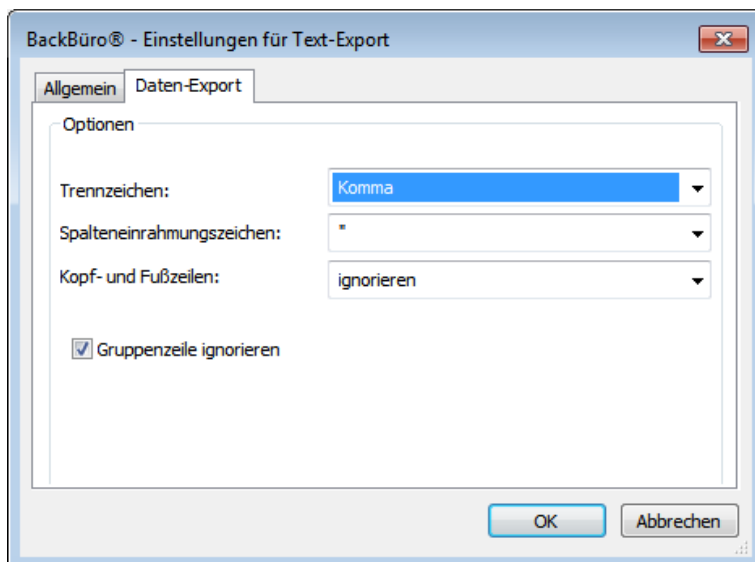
BackBüro® - Einstellungen für Text-Export

Allgemein

Daten-Export

Optionen

Trennzeichen: Komma

Spalteneinrahmungszeichen: "

Kopf- und Fußzeilen: ignorieren

Gruppenzeile ignorieren

OK

Abbrechen